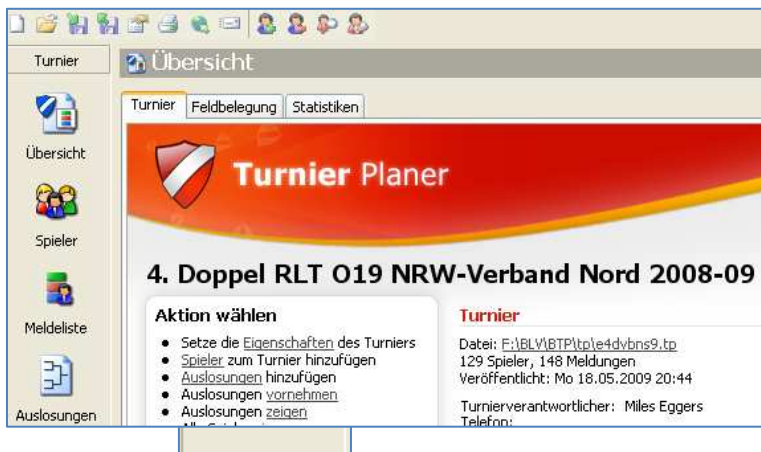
Turnier

Übersicht

Spieler

Meldeliste

Auslosungen

Übersicht

Turnier | Feldbelegung | Statistiken

Turnier Planer

4. Doppel RLT O19 NRW-Verband Nord 2008-09

Aktion wählen

- Setze die Eigenschaften des Turniers
- Spieler zum Turnier hinzufügen
- Auslosungen hinzufügen
- Auslosungen vornehmen
- Auslosungen zeigen

Turnier

Datei: F:\BLV\BTP\tp\e4dvbns9.tp
129 Spieler, 148 Meldungen
Veröffentlicht: Mo 18.05.2009 20:44

Turnierverantwortlicher: Miles Eggers
Telefon: